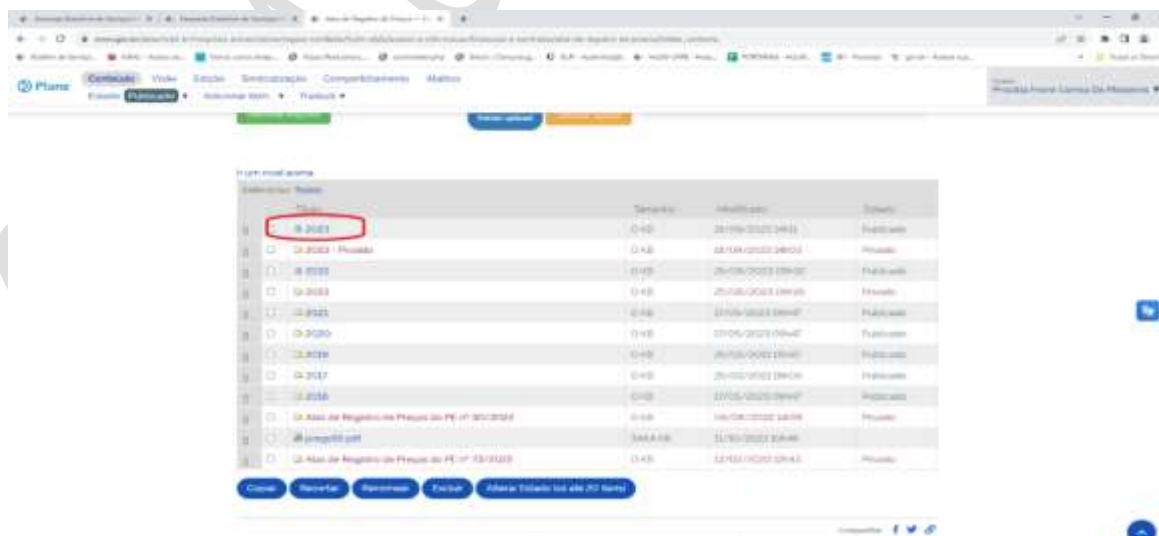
Plone Conteúdo Visão Edição Sindicalização Compartilhamento Histórico
Estado: Publicado ▾ Adicionar item ▾ Tradução ▾

Itens encontrados
Selecionar: Todos

| | | Título | Tamanho | Modificado | Estado |
|---|---|---|---|---|---|
| | ☐ | 2023 | 0 KB | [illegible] | Publicado |
| | ☐ | 2023 - Privado | 0 KB | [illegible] | Privado |
| | ☐ | 2022 | 0 KB | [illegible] | Publicado |
| | ☐ | 2022 | 0 KB | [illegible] | Privado |
| | ☐ | 2021 | 0 KB | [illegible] | Publicado |
| | ☐ | 2020 | 0 KB | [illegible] | Publicado |
| | ☐ | 2019 | 0 KB | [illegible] | Publicado |
| | ☐ | 2017 | 0 KB | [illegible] | Publicado |
| | ☐ | 2016 | 0 KB | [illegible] | Publicado |
| | ☐ | Atas de Registro de Preços do PE nº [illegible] | 0 KB | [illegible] | Privado |
| | ☐ | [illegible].pdf | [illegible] KB | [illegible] | |
| | ☐ | Atas de Registro de Preços do PE nº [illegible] | 0 KB | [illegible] | Privado |

Copiar Recortar Renomear Excluir Alterar Estado (só até 20 itens)